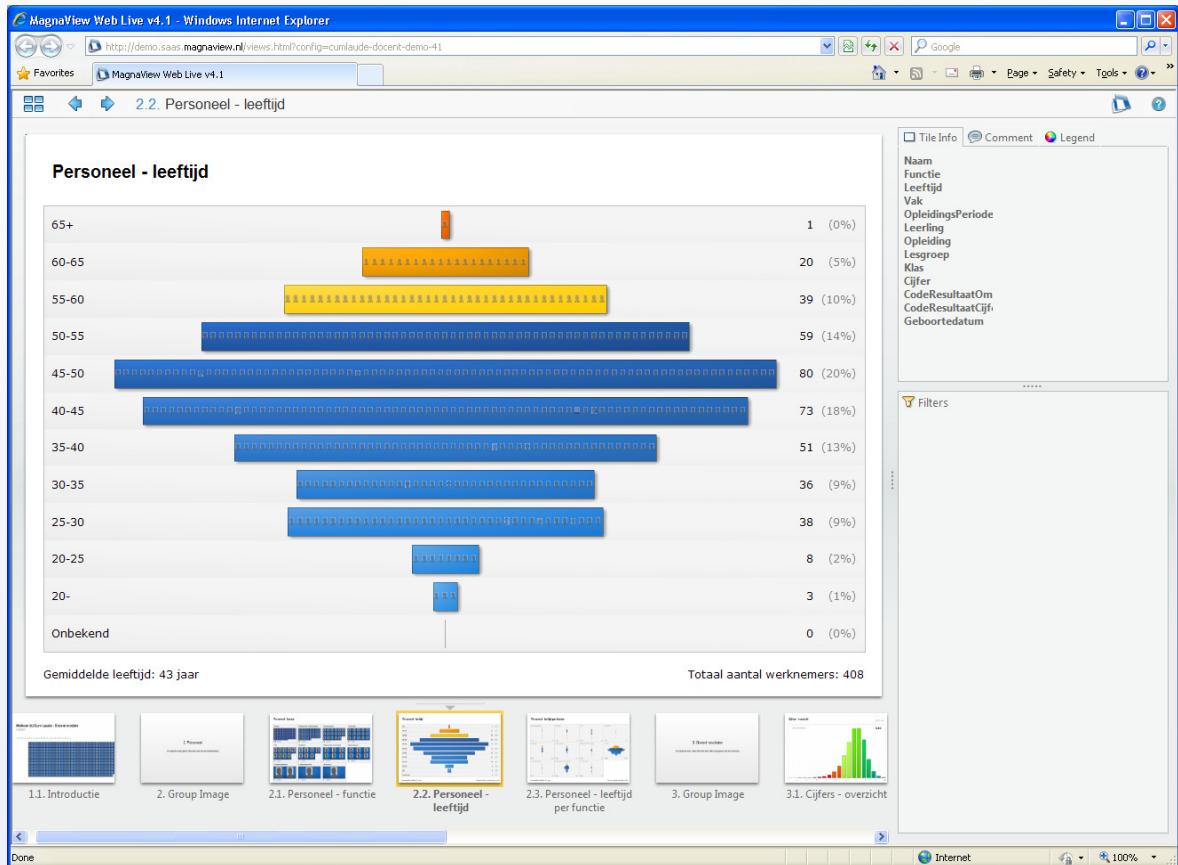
MagnaView Web Live v4.1 - Windows Internet Explorer

http://demo.saas.magnaview.nl/views.html?config=cumlaude-docent-demo-41

Google

Favorites

MagnaView Web Live v4.1

Page ▾ Safety ▾ Tools ▾

2.2. Personeel - leeftijd

Personeel - leeftijd

| | |
|---|---|
| 65+ | 1 (0%) |
| 60-65 | 20 (5%) |
| 55-60 | 39 (10%) |
| 50-55 | 59 (14%) |
| 45-50 | 80 (20%) |
| 40-45 | 73 (18%) |
| 35-40 | 51 (13%) |
| 30-35 | 36 (9%) |
| 25-30 | 38 (9%) |
| 20-25 | 8 (2%) |
| 20- | 3 (1%) |
| Onbekend | 0 (0%) |

Gemiddelde leeftijd: 43 jaar

Totaal aantal werknemers: 408

Tile Info
Comment
Legend

Naam
Functie
Leeftijd
Vak
OpleidingsPeriode
Leerling
Opleiding
Lesgroep
Klas
Cijfer
CodeResultaatOm
CodeResultaatCijf
Geboortedatum

Filters

1.1. Introductie
2. Group Image
2.1. Personeel - functie
2.2. Personeel - leeftijd
2.3. Personeel - leeftijd per functie
3. Group Image
3.1. Cijfers - overzicht

Done
Internet
100%